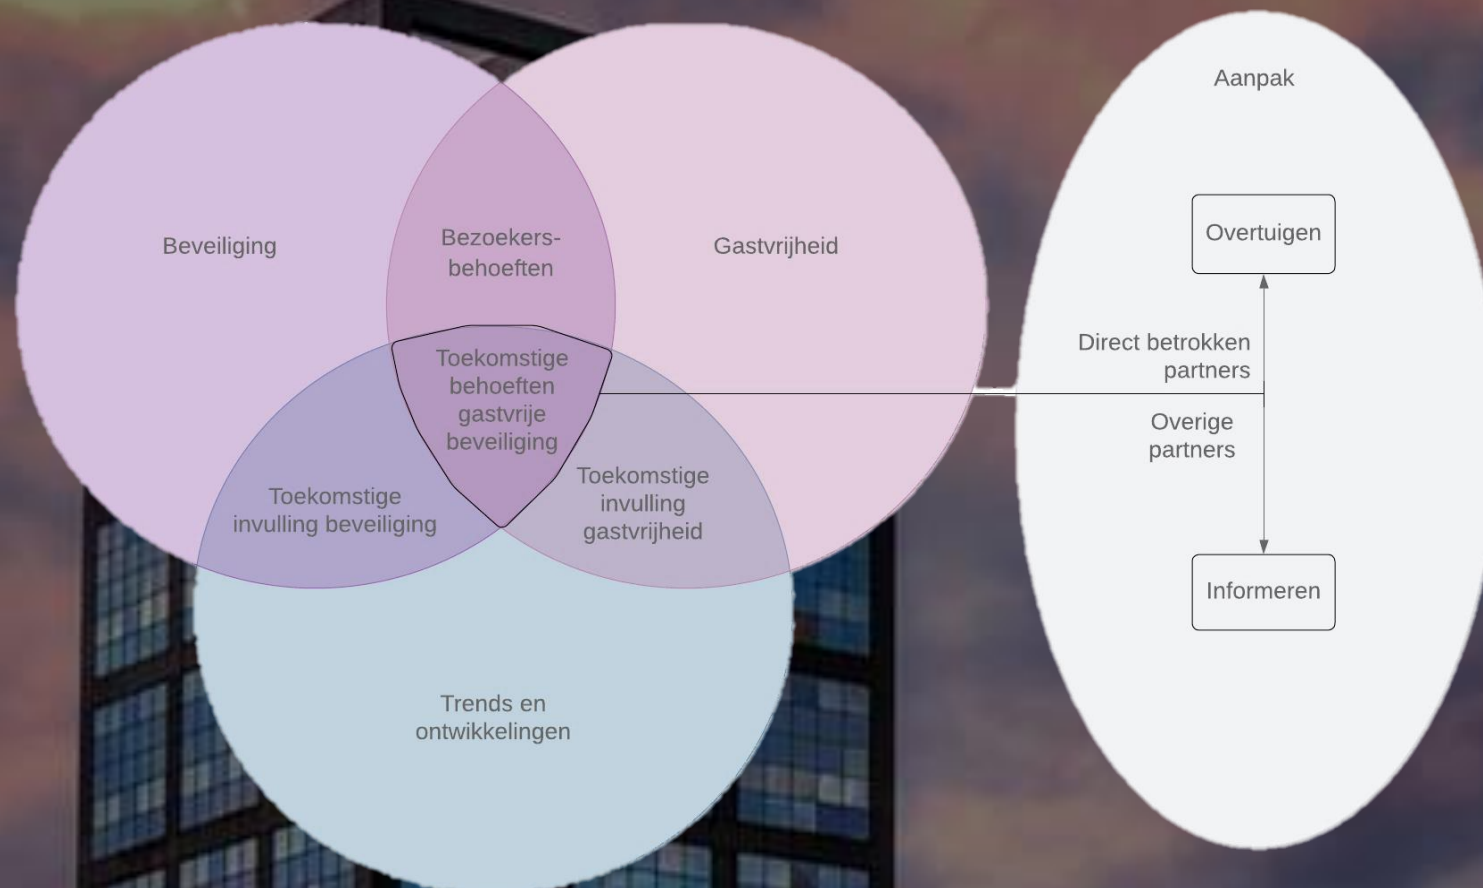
Beveiliging

Bezoekers-behoeften

Gastvrijheid

Toekomstige behoeften gastvrije beveiliging

Toekomstige invulling beveiliging

Toekomstige invulling gastvrijheid

Trends en ontwikkelingen

Aanpak

Overtuigen

Direct betrokken partners

Overige partners

Informeren